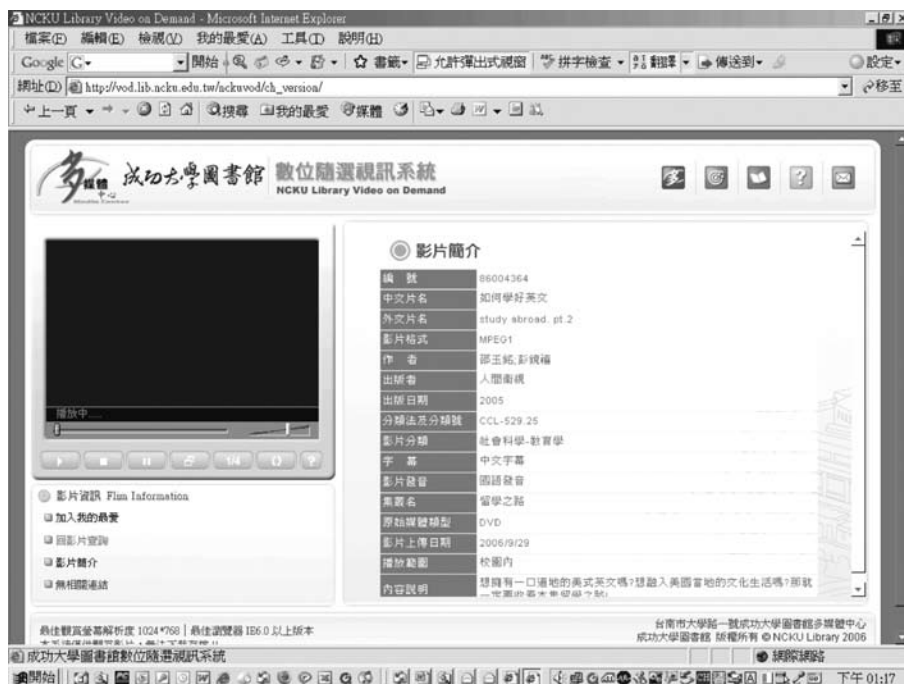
NCKU Library Video on Demand - Microsoft Internet Explorer
檔案(F) 編輯(E) 檢視(V) 我的最愛(A) 工具(T) 說明(H)
Google G- 開始 書籤 允許彈出式視窗 拼字檢查 翻譯 傳送到 設定
網址(D) http://vod.lib.ncku.edu.tw/nckuvod/ch_version/ 移至
上一頁 搜尋 我的最愛 媒體

成功大學圖書館 數位隨選視訊系統 NCKU Library Video on Demand

播放中.....
1/4

影片資訊 Film Information
加入我的最愛
回影片查詢
影片簡介
無相關連結

影片簡介

| 編　號 | 86004364 |
|---|---|
| 中文片名 | 如何學好英文 |
| 外文片名 | study abroad. pt.2 |
| 影片格式 | MPEG1 |
| 作　者 | 鄧玉鉉,彭鏡禧 |
| 出版者 | 人間衛視 |
| 出版日期 | 2005 |
| 分類法及分類號 | CCL-529.25 |
| 影片分類 | 社會科學-教育學 |
| 字　幕 | 中文字幕 |
| 影片發音 | 國語發音 |
| 集叢名 | 留學之路 |
| 原始媒體類型 | DVD |
| 影片上傳日期 | 2006/9/29 |
| 播放範圍 | 校園內 |
| 內容說明 | 想擁有一口道地的美式英文嗎?想融入美國當地的文化生活嗎?那就一定要收看本集留學之路! |

最佳觀賞螢幕解析度 1024*768 | 最佳瀏覽器 IE6.0 以上版本
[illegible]
台南市大學路一號成功大學圖書館多媒體中心
成功大學圖書館 版權所有 © NCKU Library 2006

成功大學圖書館數位隨選視訊系統
網際網路
開始
下午 01:17